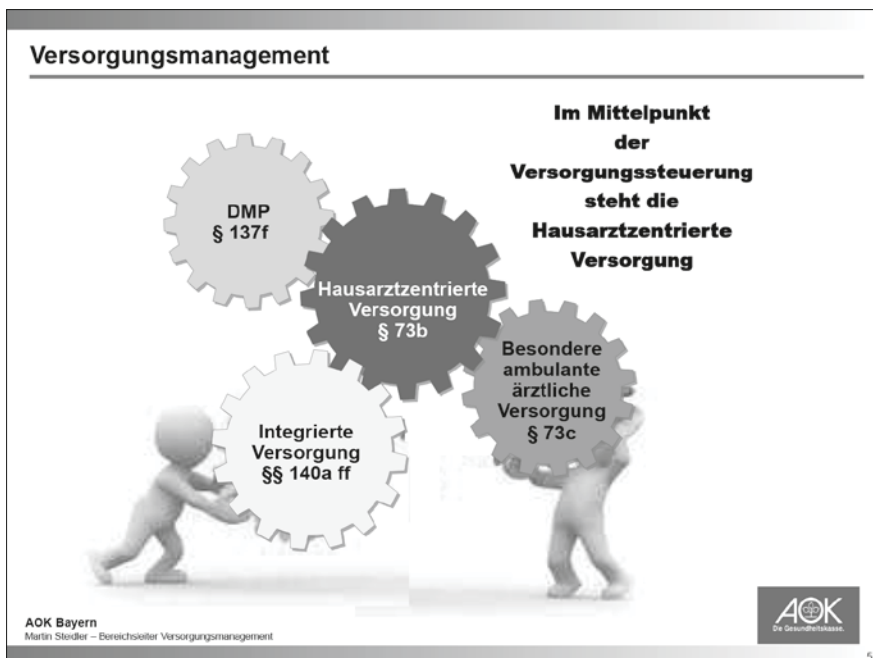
Versorgungsmanagement

Im Mittelpunkt der Versorgungssteuerung steht die Hausarztzentrierte Versorgung

DMP
§ 137f

Hausarztzentrierte Versorgung
§ 73b

Besondere ambulante ärztliche Versorgung
§ 73c

Integrierte Versorgung
§§ 140a ff

AOK Bayern
Martin Stedler – Bereichsleiter Versorgungsmanagement

AOK
Die Gesundheitskasse.

6